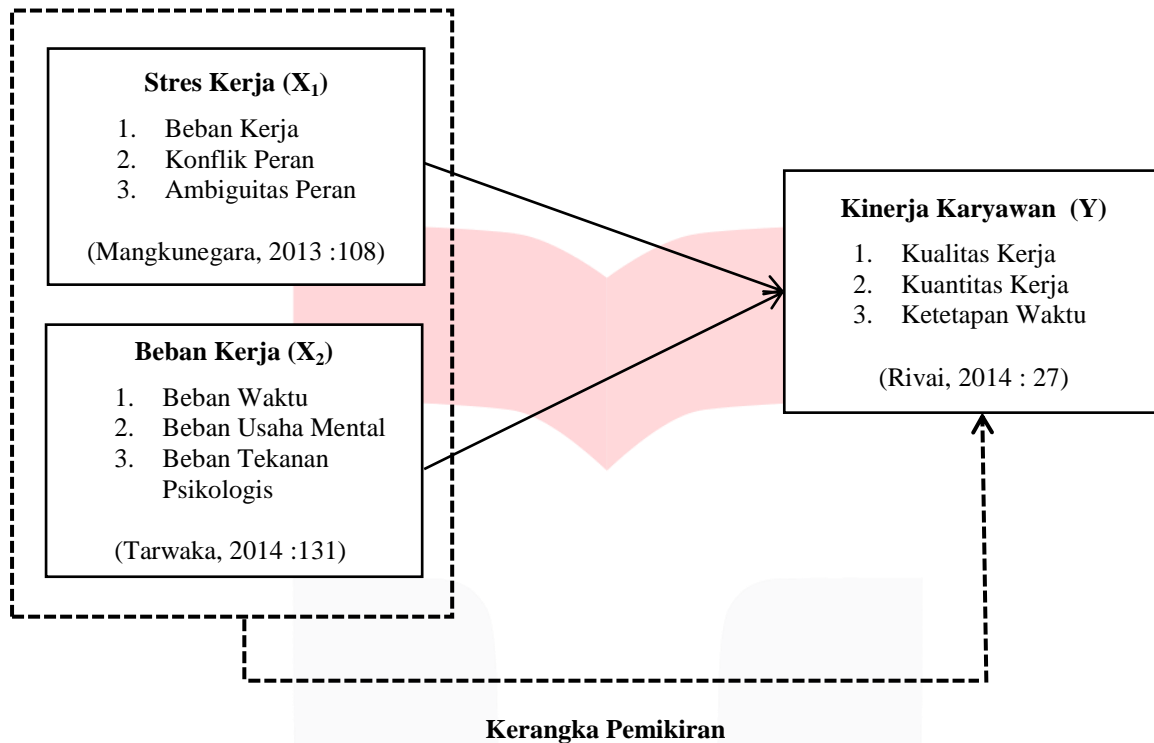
**Stres Kerja ($X_1$)**

1. Beban Kerja
2. Konflik Peran
3. Ambiguitas Peran

(Mangkunegara, 2013 :108)

**Beban Kerja ($X_2$)**

1. Beban Waktu
2. Beban Usaha Mental
3. Beban Tekanan Psikologis

(Tarwaka, 2014 :131)

**Kinerja Karyawan (Y)**

1. Kualitas Kerja
2. Kuantitas Kerja
3. Ketetapan Waktu

(Rivai, 2014 : 27)

**Kerangka Pemikiran**